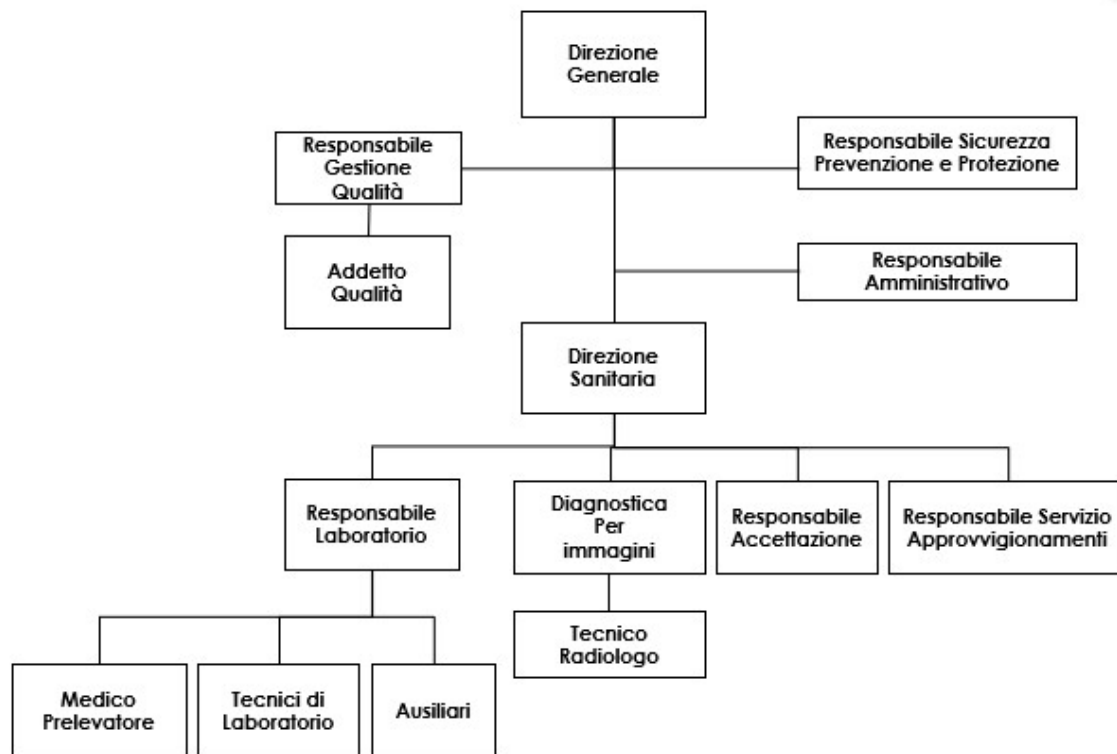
Direzione Generale

Responsabile Gestione Qualità

Responsabile Sicurezza Prevenzione e Protezione

Addetto Qualità

Responsabile Amministrativo

Direzione Sanitaria

Responsabile Laboratorio

Diagnostica Per immagini

Responsabile Accettazione

Responsabile Servizio Approvvigionamenti

Tecnico Radiologo

Medico Prelevatore

Tecnici di Laboratorio

Ausiliari